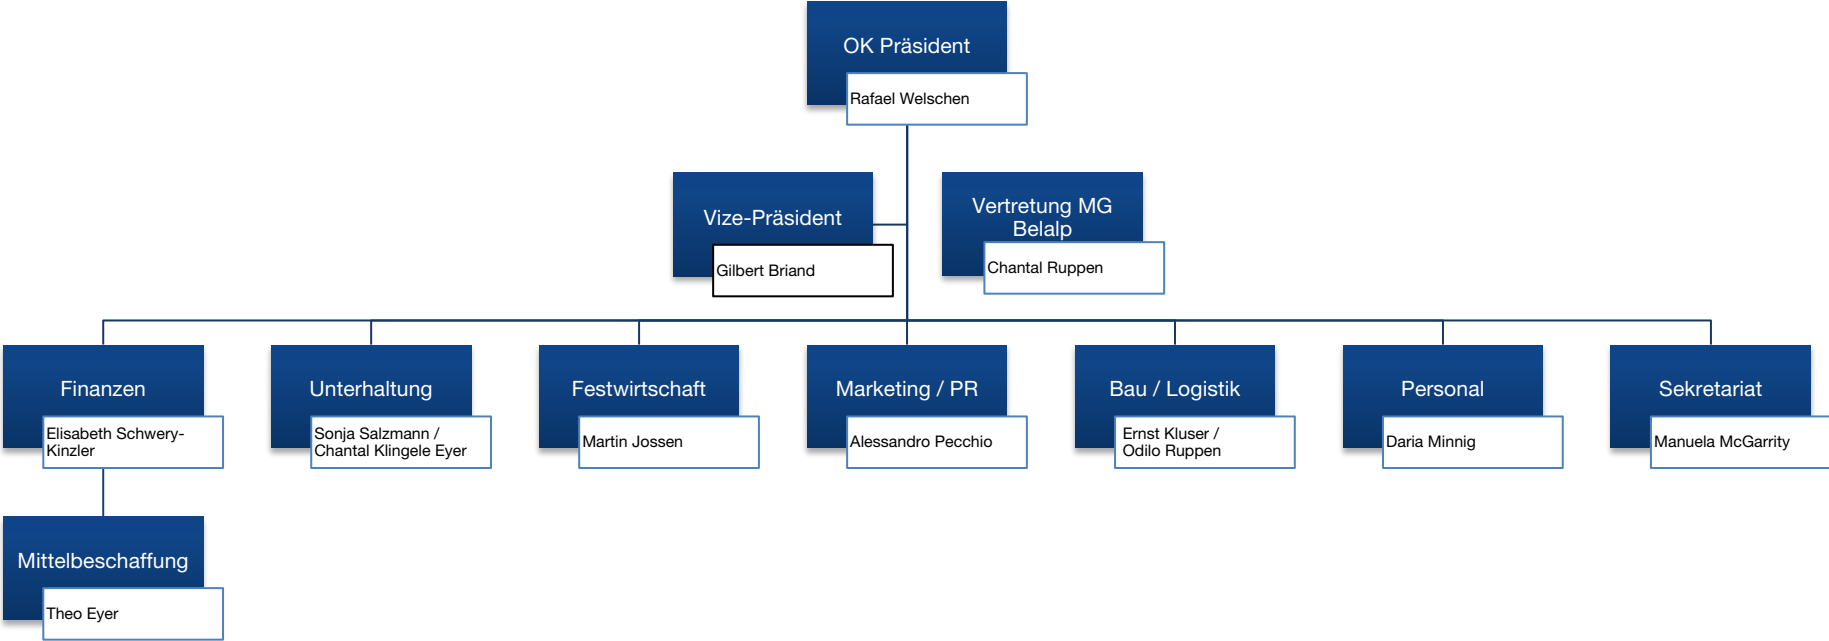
OK Präsident
Rafael Welschen

Vize-Präsident
Gilbert Briand

Vertretung MG Belalp
Chantal Ruppen

Finanzen
Elisabeth Schwery-Kinzler

Unterhaltung
Sonja Salzmann / Chantal Klingele Eyer

Festwirtschaft
Martin Jossen

Marketing / PR
Alessandro Pecchio

Bau / Logistik
Ernst Kluser / Odilo Ruppen

Personal
Daria Minnig

Sekretariat
Manuela McGarrity

Mittelbeschaffung
Theo Eyer